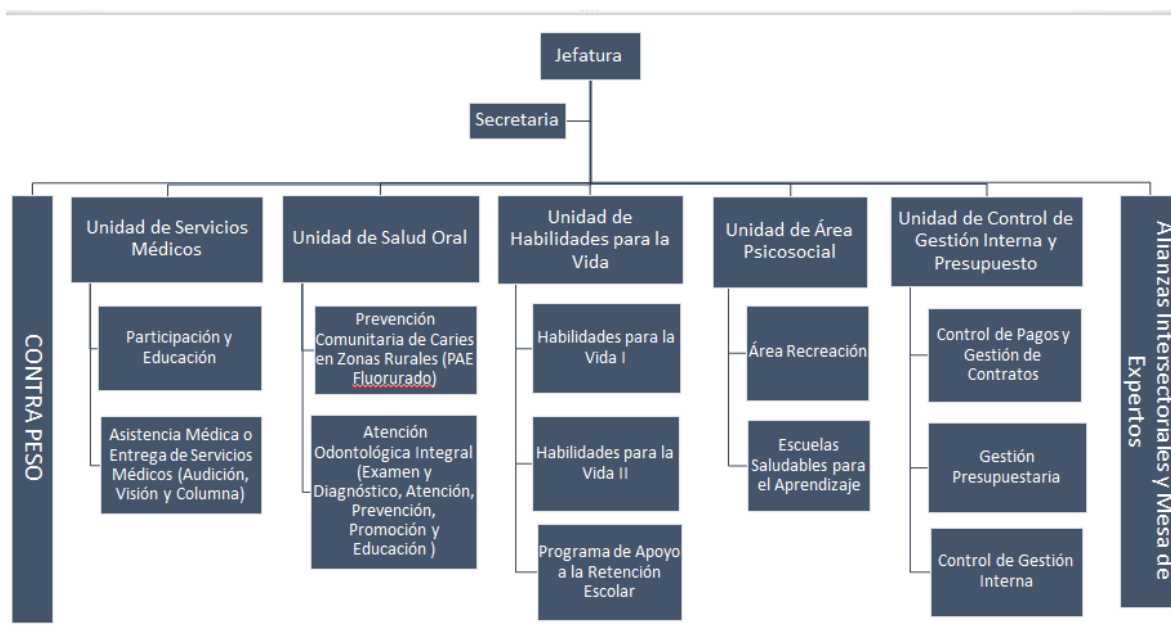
Jefatura

Secretaria

CONTRA PESO

Unidad de Servicios Médicos

Participación y Educación

Asistencia Médica o Entrega de Servicios Médicos (Audición, Visión y Columna)

Unidad de Salud Oral

Prevención Comunitaria de Caries en Zonas Rurales (PAE Fluorurado)

Atención Odontológica Integral (Examen y Diagnóstico, Atención, Prevención, Promoción y Educación )

Unidad de Habilidades para la Vida

Habilidades para la Vida I

Habilidades para la Vida II

Programa de Apoyo a la Retención Escolar

Unidad de Área Psicosocial

Área Recreación

Escuelas Saludables para el Aprendizaje

Unidad de Control de Gestión Interna y Presupuesto

Control de Pagos y Gestión de Contratos

Gestión Presupuestaria

Control de Gestión Interna

Alianzas Intersectoriales y Mesa de Expertos